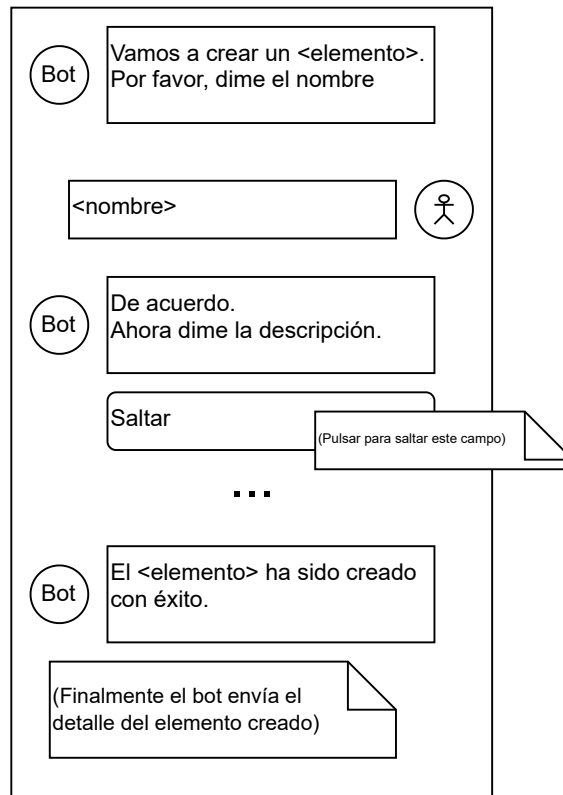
Bot

Vamos a crear un <elemento>. Por favor, dime el nombre

<nombre>

Bot

De acuerdo.
Ahora dime la descripción.

Saltar

(Pulsar para saltar este campo)

...

Bot

El <elemento> ha sido creado con éxito.

(Finalmente el bot envía el detalle del elemento creado)